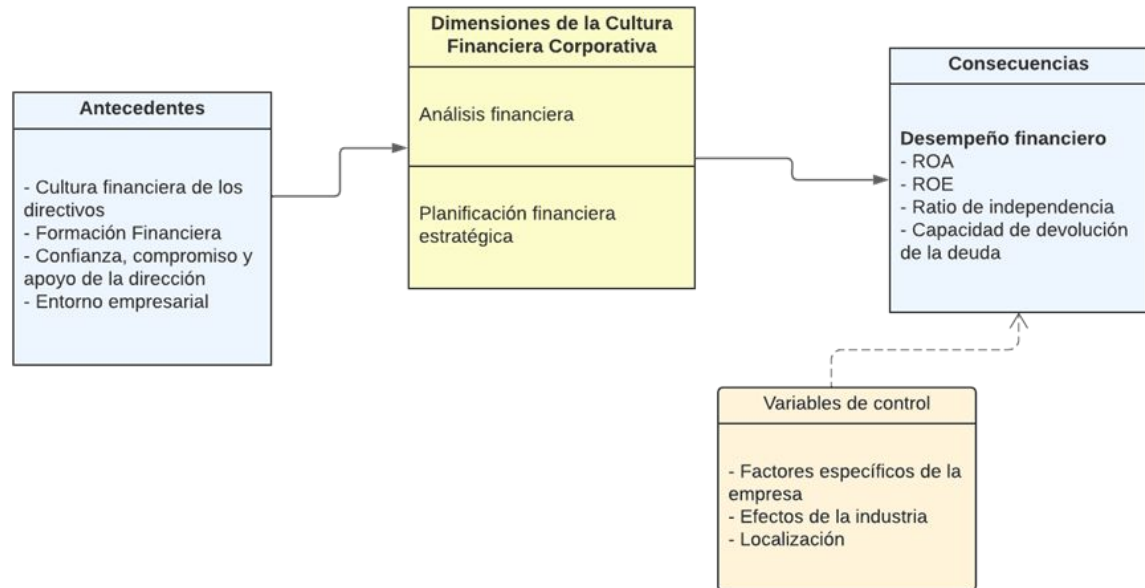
Antecedentes

- Cultura financiera de los directivos
- Formación Financiera
- Confianza, compromiso y apoyo de la dirección
- Entorno empresarial

Dimensiones de la Cultura Financiera Corporativa

Análisis financiera

Planificación financiera estratégica

Consecuencias

Desempeño financiero
- ROA
- ROE
- Ratio de independencia
- Capacidad de devolución de la deuda

Variables de control

- Factores específicos de la empresa
- Efectos de la industria
- Localización